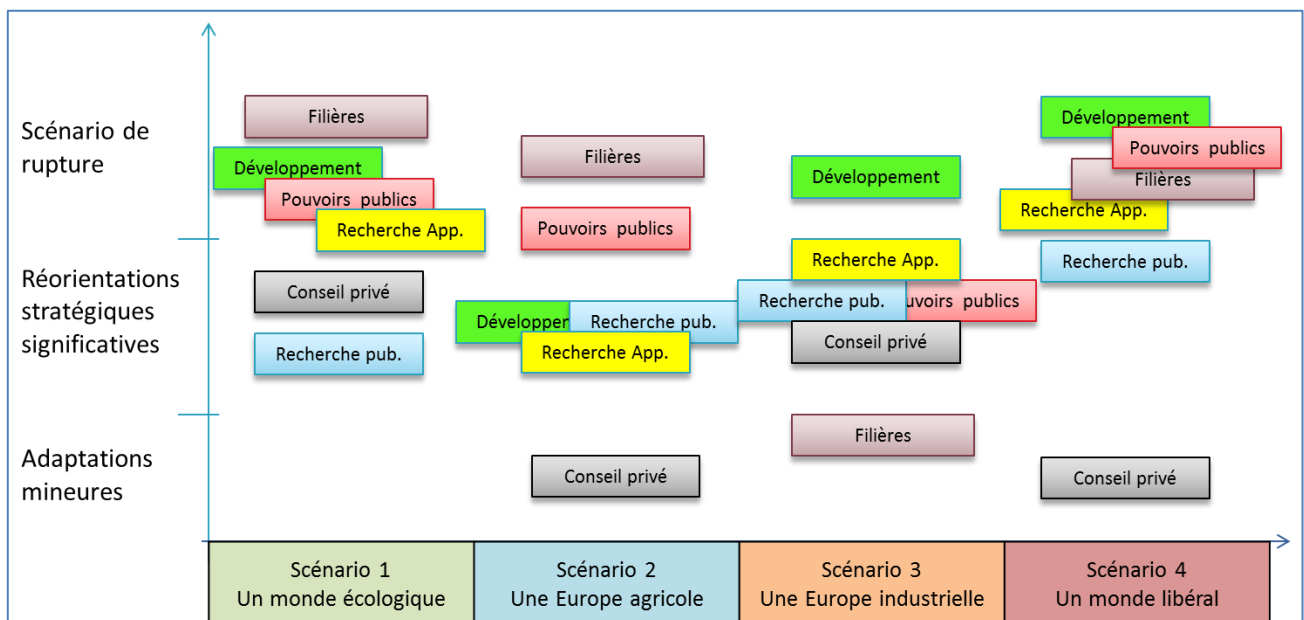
Scénario de rupture

Réorientations stratégiques significatives

Adaptations mineures

Filières
Développement
Pouvoirs publics
Recherche App.
Conseil privé
Recherche pub.

Filières
Pouvoirs publics
Développem
Recherche pub.
Recherche App.
Conseil privé

Développement
Recherche App.
Recherche pub.
uvoirs publics
Conseil privé
Filières

Développement
Pouvoirs publics
Filières
Recherche App.
Recherche pub.
Conseil privé

| Scénario 1 Un monde écologique | Scénario 2 Une Europe agricole | Scénario 3 Une Europe industrielle | Scénario 4 Un monde libéral |
|---|---|---|---|